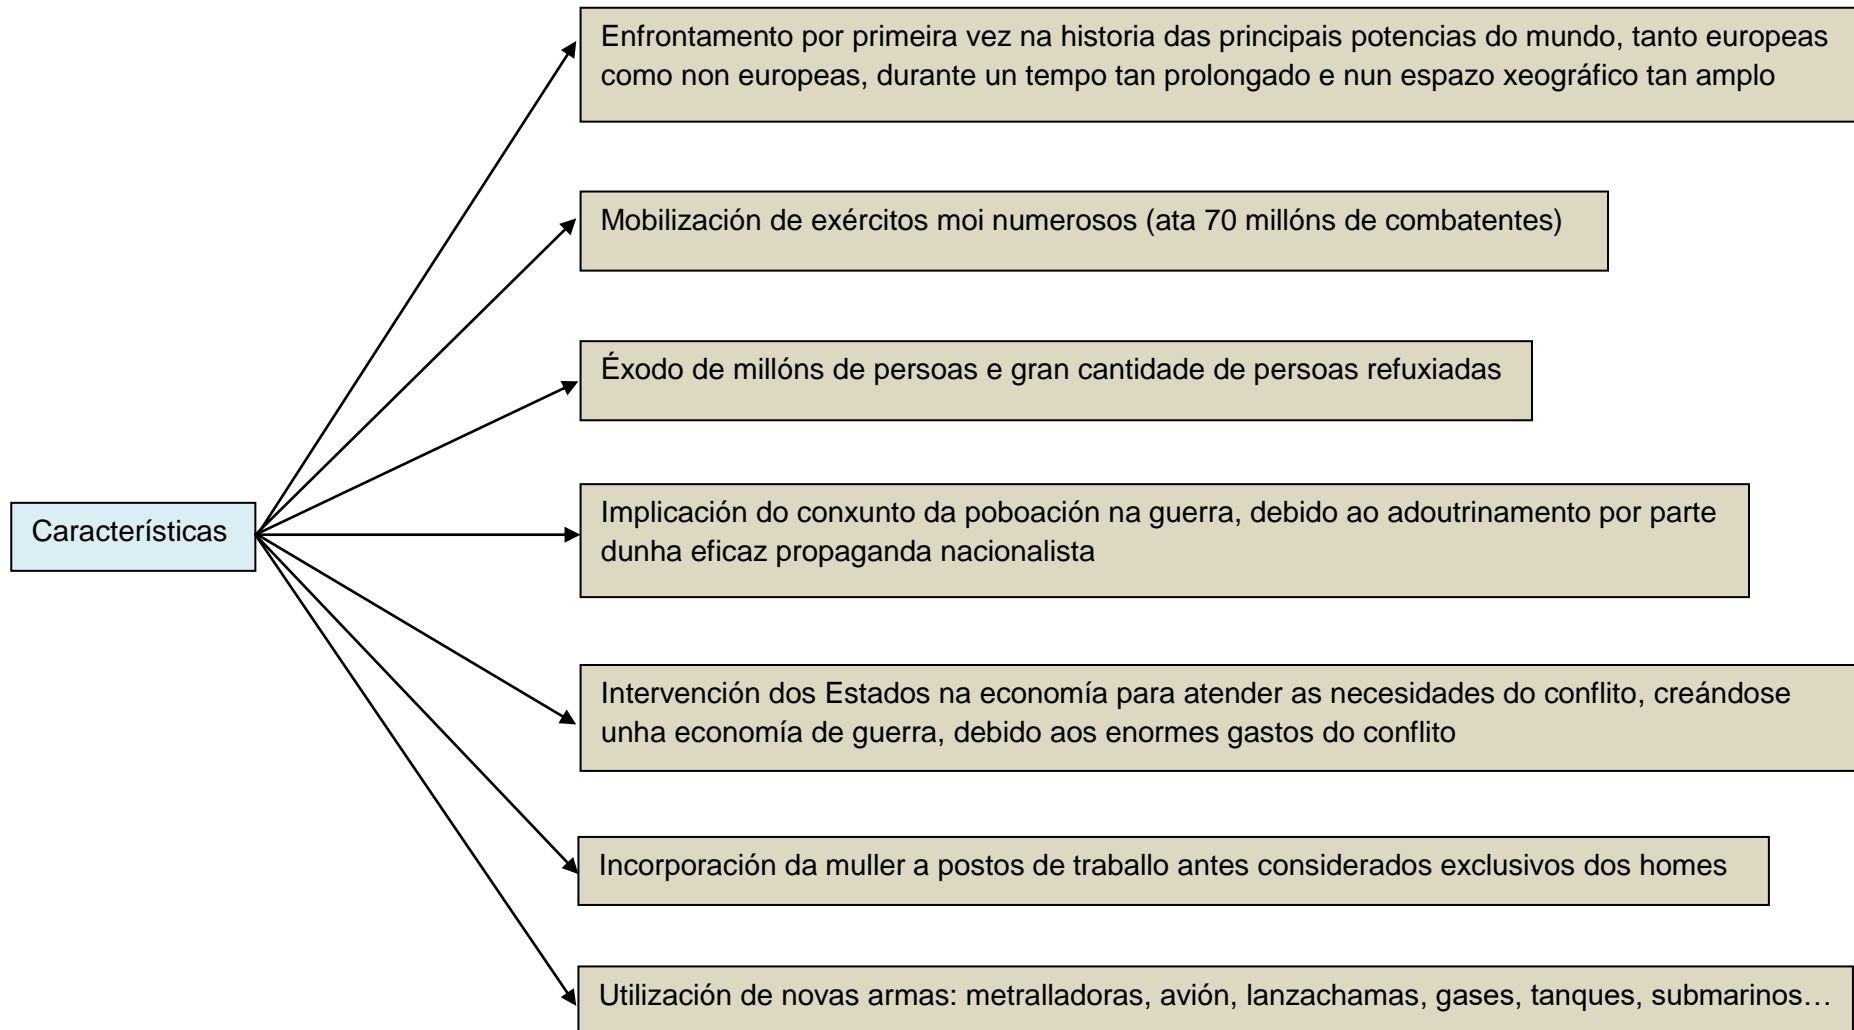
Características

Enfrontamento por primeira vez na historia das principais potencias do mundo, tanto europeas como non europeas, durante un tempo tan prolongado e nun espazo xeográfico tan amplo

Mobilización de exércitos moi numerosos (ata 70 millóns de combatentes)

Éxodo de millóns de persoas e gran cantidade de persoas refuxiadas

Implicación do conxunto da poboación na guerra, debido ao adoutrinamento por parte dunha eficaz propaganda nacionalista

Intervención dos Estados na economía para atender as necesidades do conflito, creándose unha economía de guerra, debido aos enormes gastos do conflito

Incorporación da muller a postos de traballo antes considerados exclusivos dos homes

Utilización de novas armas: metralladoras, avión, lanzachamas, gases, tanques, submarinos…